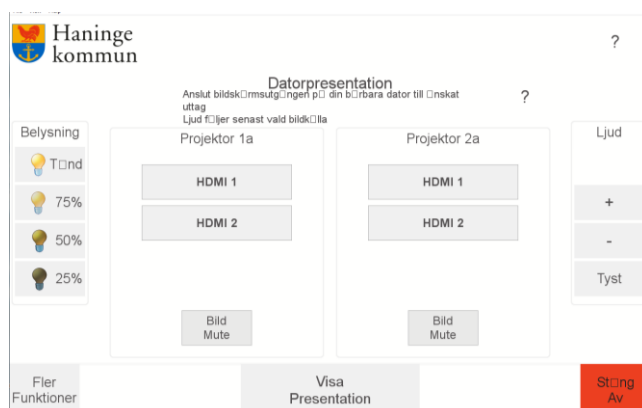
Haninge kommun

?

Datorpresentation

Anslut bildsk□rmsutg□ngen p□ din b□rbara dator till □nskat uttag

Ljud f□ljer senast vald bildk□lla

?

Belysning

T□nd

75%

50%

25%

Projektor 1a

HDMI 1

HDMI 2

Bild Mute

Projektor 2a

HDMI 1

HDMI 2

Bild Mute

Ljud

+

-

Tyst

Fler Funktioner

Visa Presentation

St□ng Av